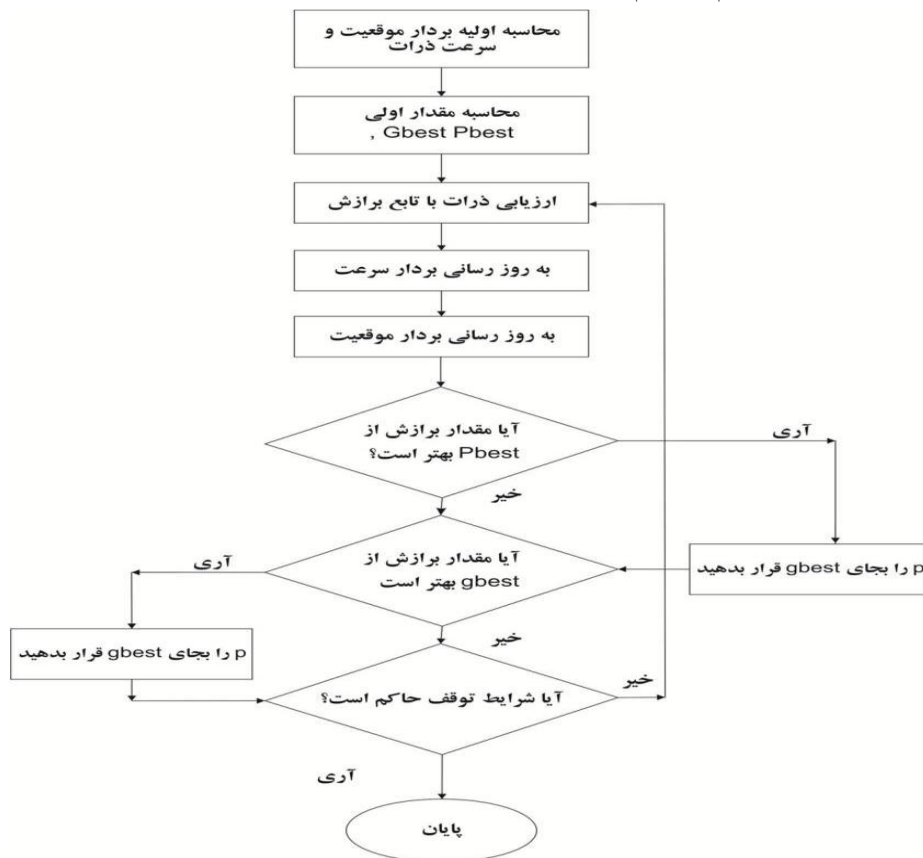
محاسبه اولیه بردار موقعیت و سرعت ذرات

محاسبه مقدار اولی Gbest Pbest ,

ارزیابی ذرات با تابع برازش

به روز رسانی بردار سرعت

به روز رسانی بردار موقعیت

آیا مقدار برازش از Pbest بهتر است؟

آری

خیر

آیا مقدار برازش از gbest بهتر است

p را بجای gbest قرار بدهید

آری

p را بجای gbest قرار بدهید

خیر

خیر

آیا شرایط توقف حاکم است؟

آری

پایان